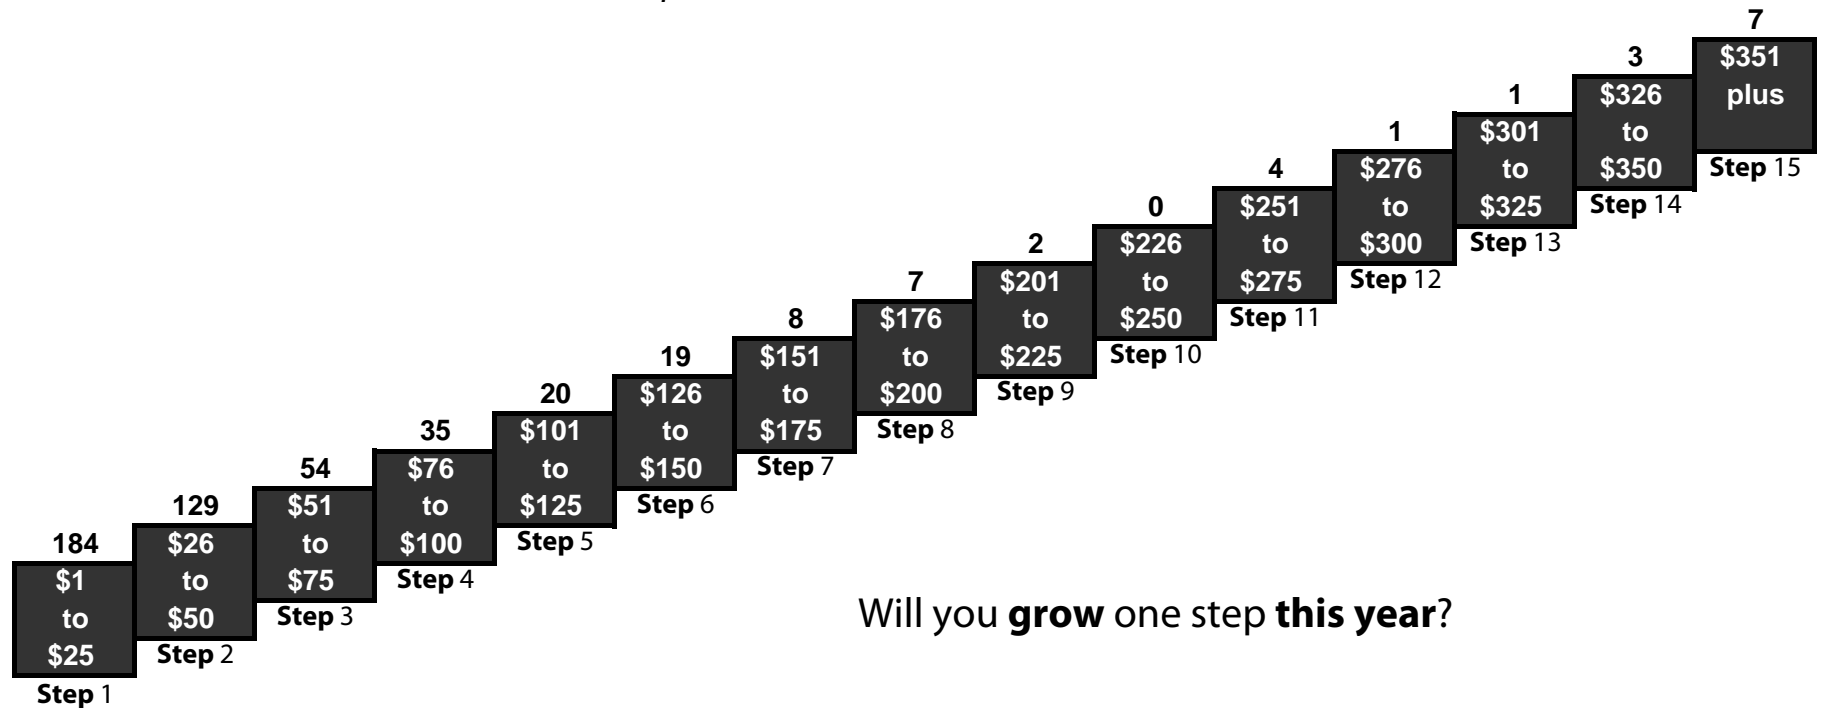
184
$1 to $25
Step 1

129
$26 to $50
Step 2

54
$51 to $75
Step 3

35
$76 to $100
Step 4

20
$101 to $125
Step 5

19
$126 to $150
Step 6

8
$151 to $175
Step 7

7
$176 to $200
Step 8

2
$201 to $225
Step 9

0
$226 to $250
Step 10

4
$251 to $275
Step 11

1
$276 to $300
Step 12

1
$301 to $325
Step 13

3
$326 to $350
Step 14

7
$351 plus
Step 15

Will you **grow** one step **this year**?